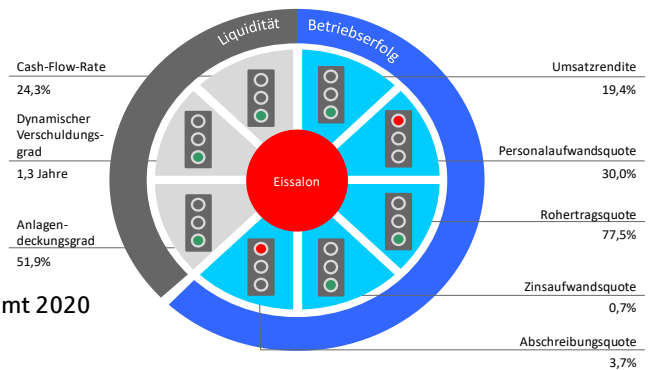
Liquidität

Betriebserfolg

Cash-Flow-Rate
24,3%

Dynamischer Verschuldungsgrad
1,3 Jahre

Anlagendeckungsgrad
51,9%

mt 2020

Eissalon

Umsatzrendite
19,4%

Personalaufwandsquote
30,0%

Rohertragsquote
77,5%

Zinsaufwandsquote
0,7%

Abschreibungsquote
3,7%